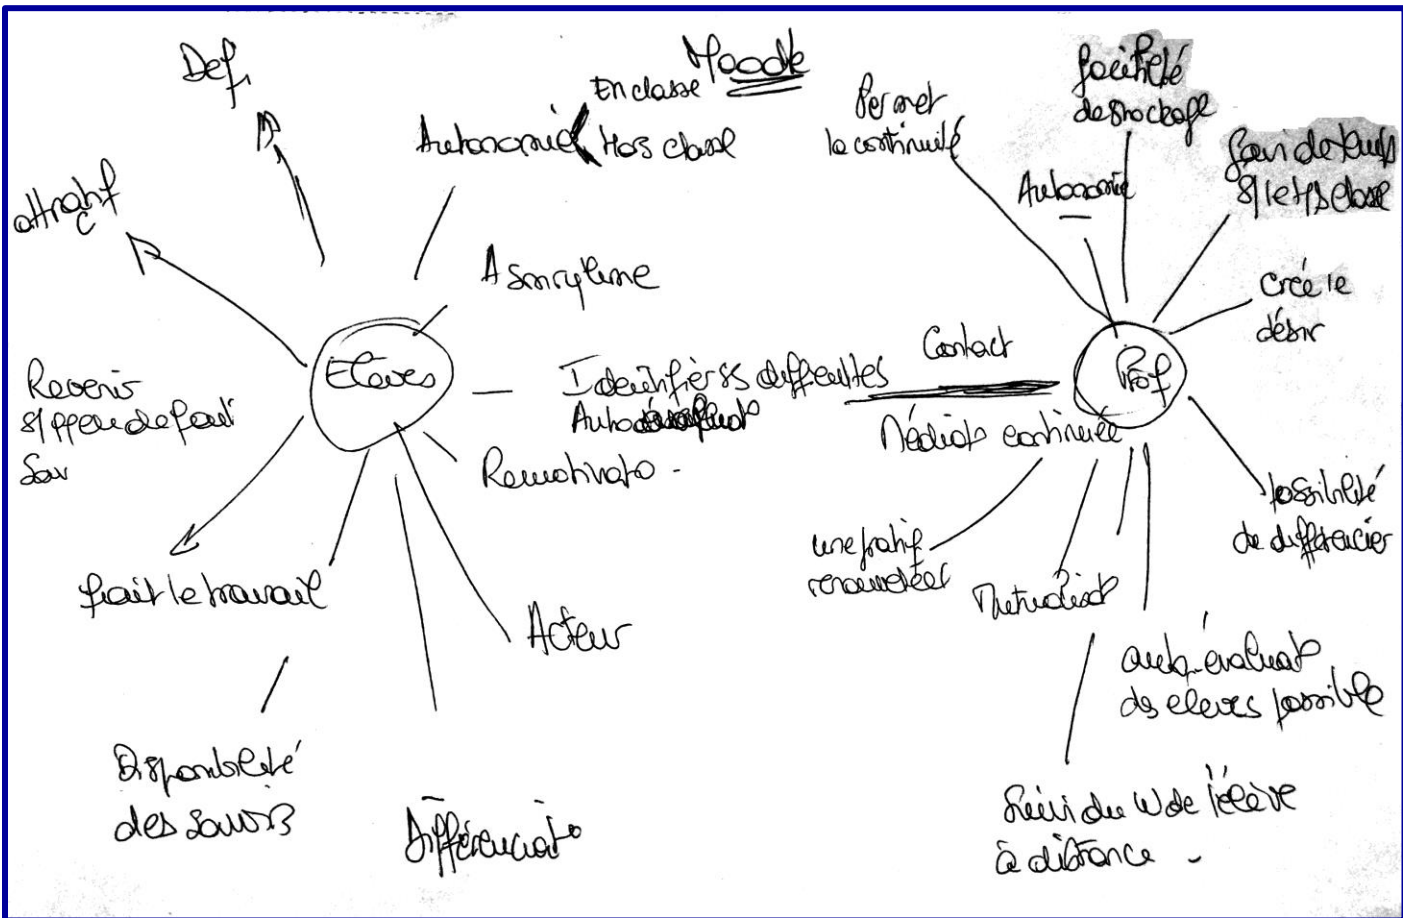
Moodle

Def.

attractif

Autonomie

En classe
Hors classe

Asynchrone

Eleves

Revenir s/ ce qu'on a fait

fait le travail

Disponibilité des savoirs

Différenciation

Acteur

Remotivation

Identifier ses difficultés
Autoévaluation

Contact

Médiation continuelle

Prof

Permet la continuité

facilité de stockage

Autonomie

gain de temps s/ le temps classe

Crée le désir

Possibilité de différencier

une pratique renouvelée

Mutualisat°

auto-évaluation des eleves possible

Suivi du W de l'élève à distance